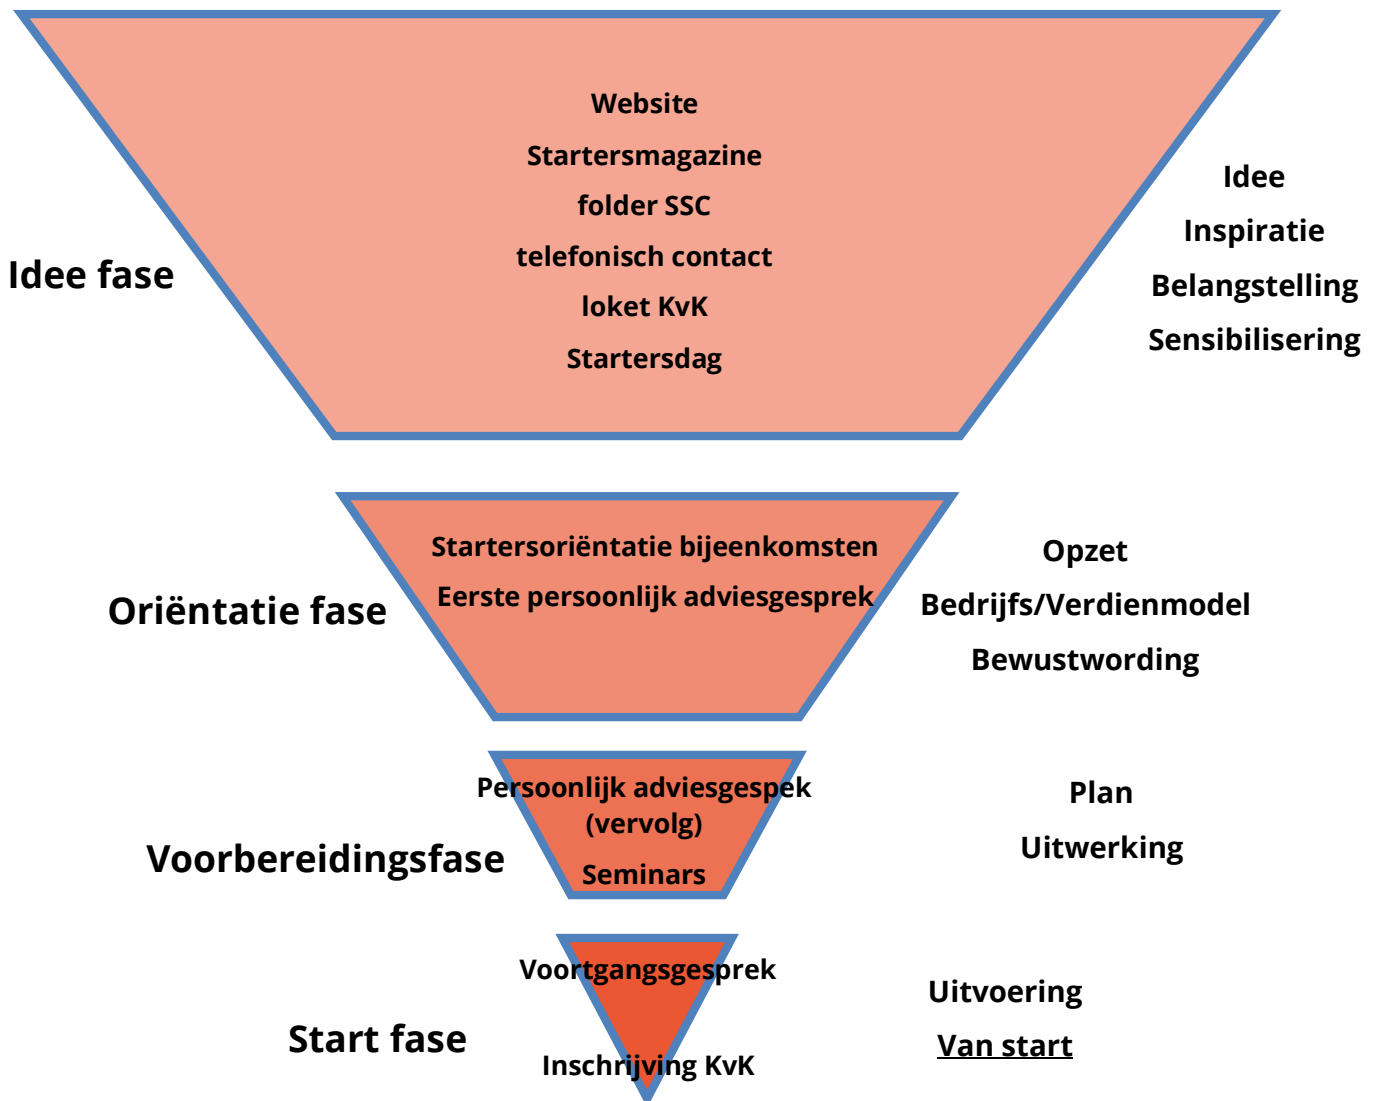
Website
Startersmagazine
folder SSC
telefonisch contact
loket KvK
Startersdag

Idee fase

Idee
Inspiratie
Belangstelling
Sensibilisering

Startersoriëntatie bijeenkomsten
Eerste persoonlijk adviesgesprek

Oriëntatie fase

Opzet
Bedrijfs/Verdienmodel
Bewustwording

Persoonlijk adviesgespek
(vervolg)
Seminars

Voorbereidingsfase

Plan
Uitwerking

Voortgangsgesprek
Inschrijving KvK

Start fase

Uitvoering
Van start